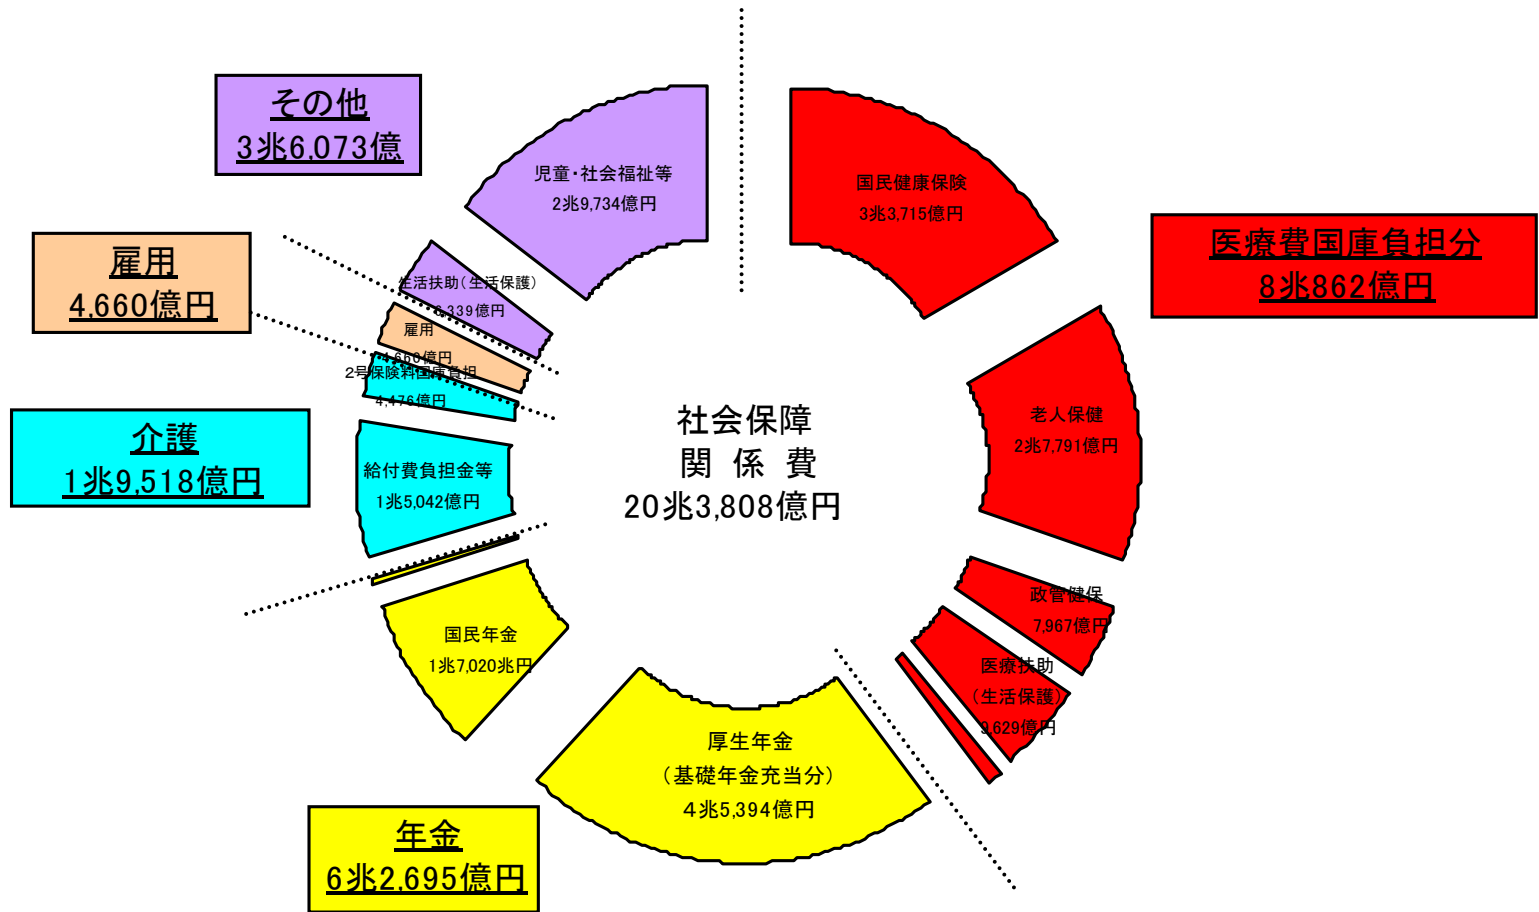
その他
3兆6,073億

雇用
4,660億円

介護
1兆9,518億円

年金
6兆2,695億円

医療費国庫負担分
8兆862億円

社会保障
関係費
20兆3,808億円

児童・社会福祉等
2兆9,734億円

生活扶助（生活保護）
6,339億円

雇用
4,660億円

2号保険料国庫負担
4,476億円

給付費負担金等
1兆5,042億円

国民年金
1兆7,020兆円

厚生年金
（基礎年金充当分）
4兆5,394億円

国民健康保険
3兆3,715億円

老人保健
2兆7,791億円

政管健保
7,967億円

医療扶助
（生活保護）
9,629億円